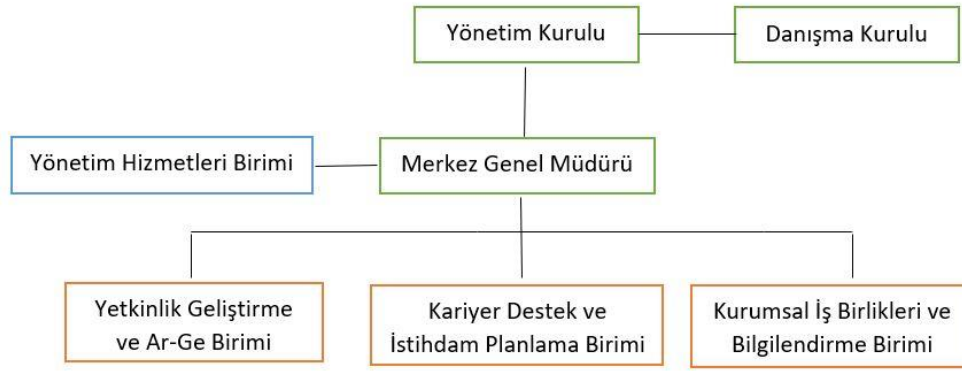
Yönetim Kurulu

Danışma Kurulu

Yönetim Hizmetleri Birimi

Merkez Genel Müdürü

Yetkinlik Geliştirme ve Ar-Ge Birimi

Kariyer Destek ve İstihdam Planlama Birimi

Kurumsal İş Birlikleri ve Bilgilendirme Birimi